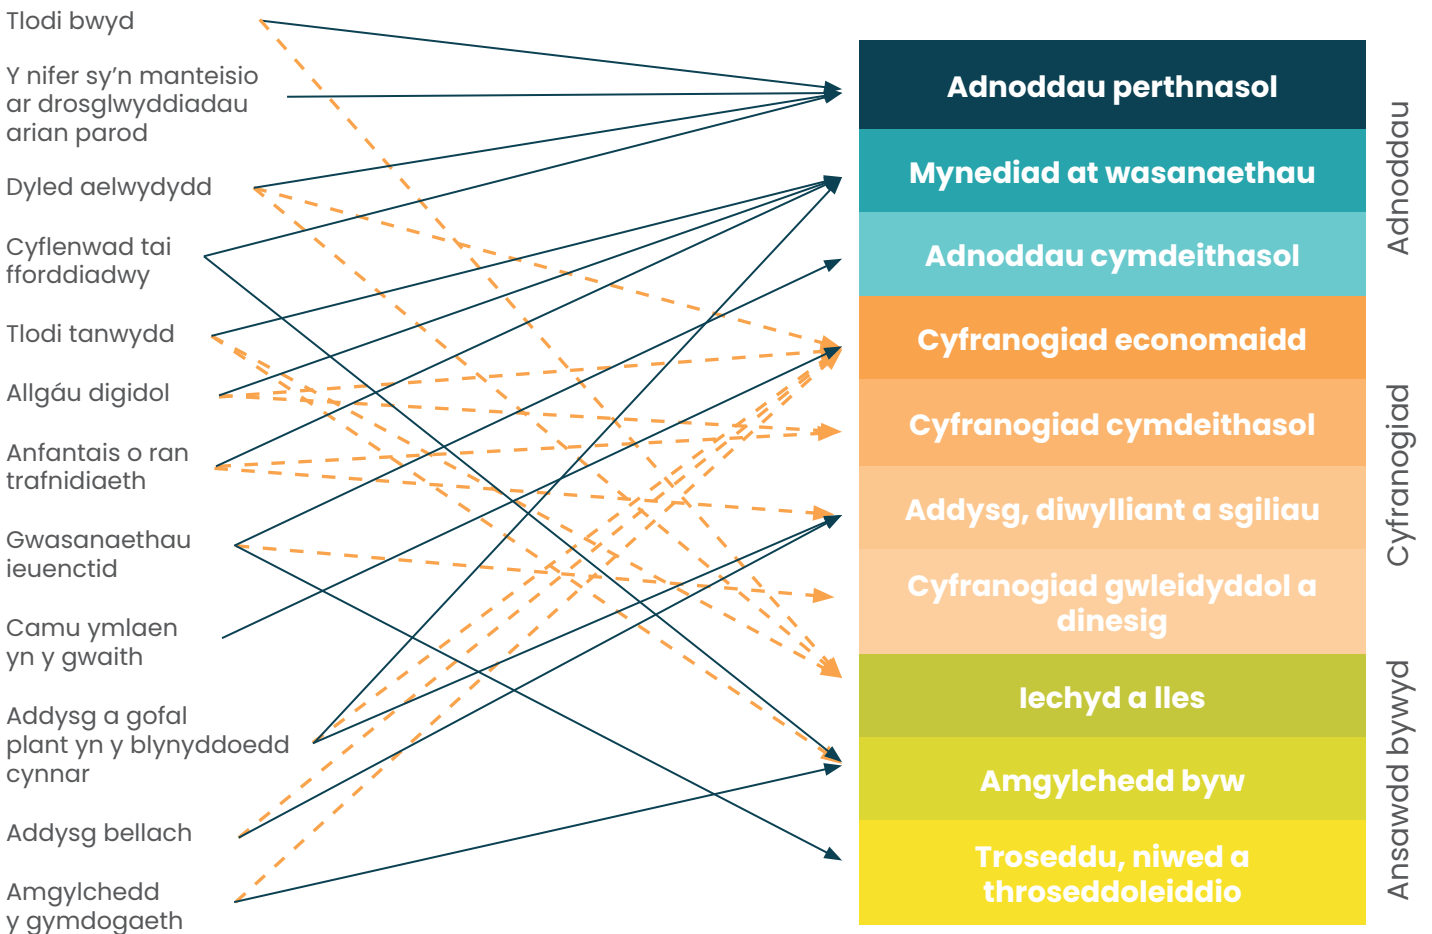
Tlodi bwyd

Y nifer sy'n manteisio ar drosglwyddiadau arian parod

Dyled aelwydydd

Cyflenwad tai fforddiadwy

Tlodi tanwydd

Allgáu digidol

Anfantais o ran trafnidiaeth

Gwasanaethau ieuenctid

Camu ymlaen yn y gwaith

Addysg a gofal plant yn y blynyddoedd cynnar

Addysg bellach

Amgylchedd y gymdogaeth

Adnoddau perthnasol

Mynediad at wasanaethau

Adnoddau cymdeithasol

Cyfranogiad economaidd

Cyfranogiad cymdeithasol

Addysg, diwylliant a sgiliau

Cyfranogiad gwleidyddol a dinesig

Iechyd a lles

Amgylchedd byw

Troseddu, niwed a throseddoleiddio

Adnoddau

Cyfranogiad

Ansawdd bywyd